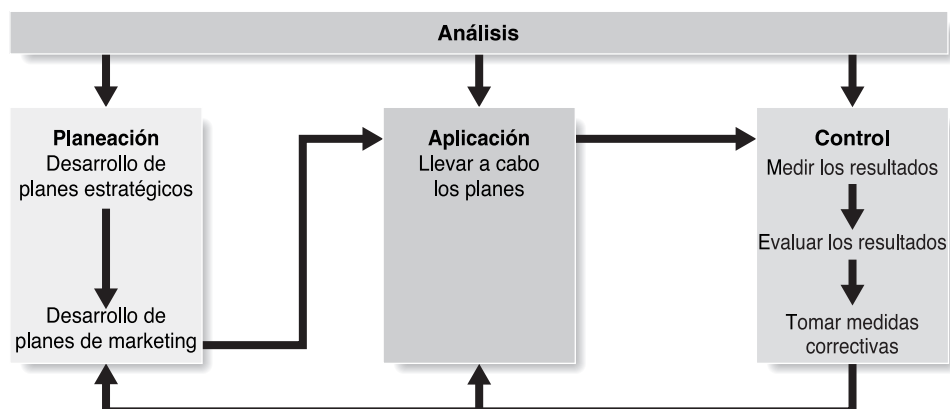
Análisis

Planeación
Desarrollo de planes estratégicos

Desarrollo de planes de marketing

Aplicación
Llevar a cabo los planes

Control
Medir los resultados

Evaluar los resultados

Tomar medidas correctivas